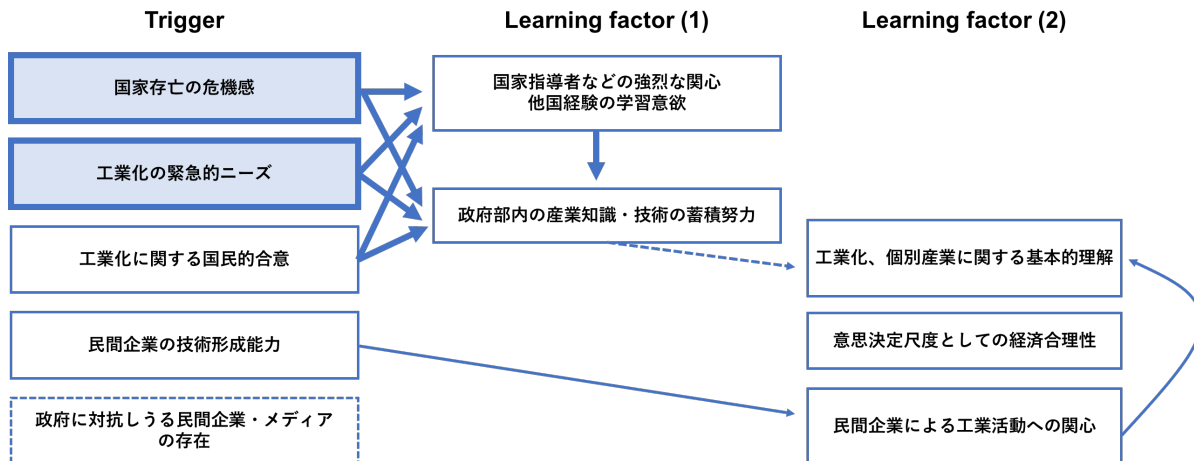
Trigger

国家存亡の危機感

工業化の緊急的ニーズ

工業化に関する国民的合意

民間企業の技術形成能力

政府に対抗しうる民間企業・メディアの存在

Learning factor (1)

国家指導者などの強烈な関心
他国経験の学習意欲

政府部内の産業知識・技術の蓄積努力

Learning factor (2)

工業化、個別産業に関する基本的理解

意思決定尺度としての経済合理性

民間企業による工業活動への関心